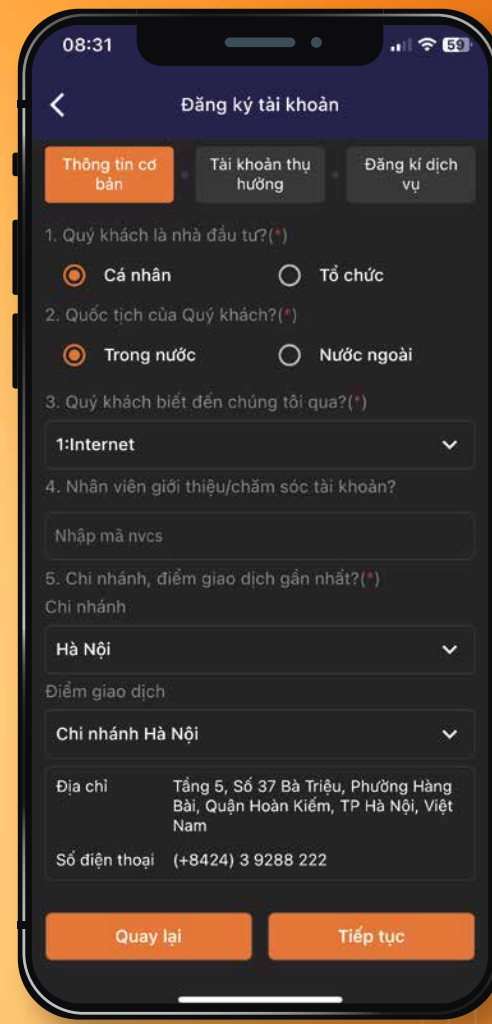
08:31

59

Đăng ký tài khoản

Thông tin cơ bản

Tài khoản thụ hưởng

Đăng kí dịch vụ

1. Quý khách là nhà đầu tư?(*)

Cá nhân

Tổ chức

2. Quốc tịch của Quý khách?(*)

Trong nước

Nước ngoài

3. Quý khách biết đến chúng tôi qua?(*)

1:Internet

4. Nhân viên giới thiệu/chăm sóc tài khoản?

Nhập mã nvcs

5. Chi nhánh, điểm giao dịch gần nhất?(*)

Chi nhánh

Hà Nội

Điểm giao dịch

Chi nhánh Hà Nội

| Địa chỉ | Tầng 5, Số 37 Bà Triệu, Phường Hàng Bài, Quận Hoàn Kiếm, TP Hà Nội, Việt Nam |
|---|---|
| Số điện thoại | (+8424) 3 9288 222 |

Quay lại

Tiếp tục